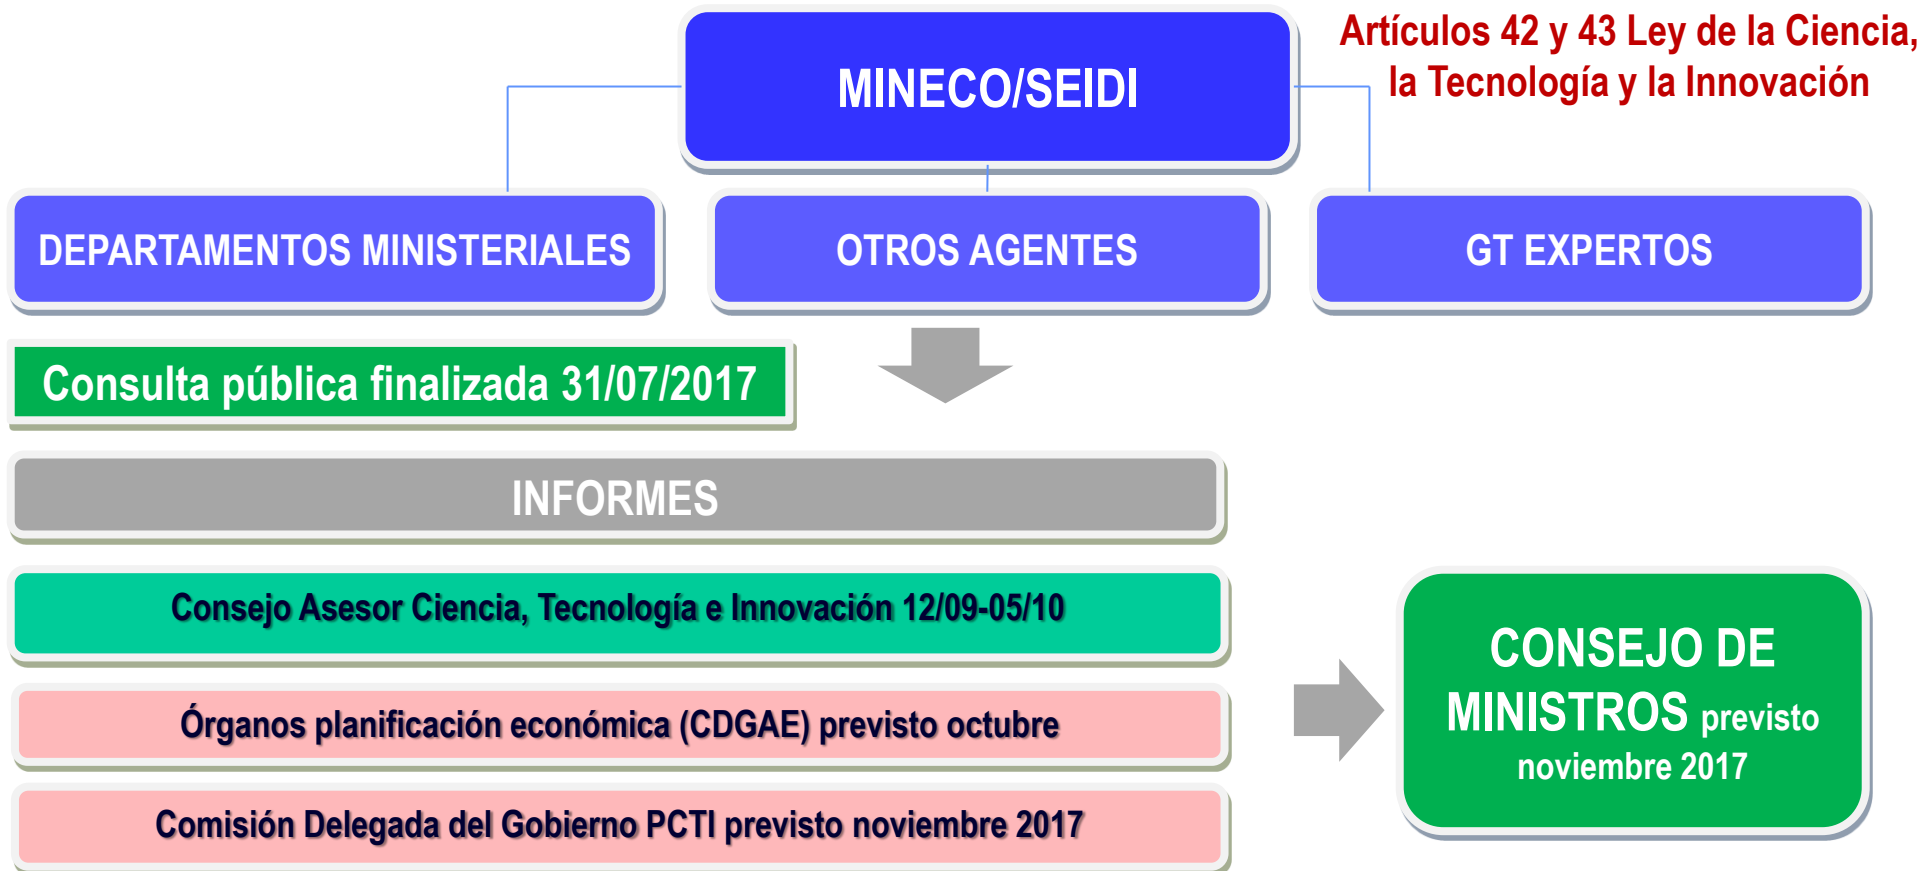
MINECO/SEIDI

Artículos 42 y 43 Ley de la Ciencia, la Tecnología y la Innovación

DEPARTAMENTOS MINISTERIALES

OTROS AGENTES

GT EXPERTOS

Consulta pública finalizada 31/07/2017

INFORMES

Consejo Asesor Ciencia, Tecnología e Innovación 12/09-05/10

Órganos planificación económica (CDGAE) previsto octubre

Comisión Delegada del Gobierno PCTI previsto noviembre 2017

CONSEJO DE MINISTROS previsto noviembre 2017